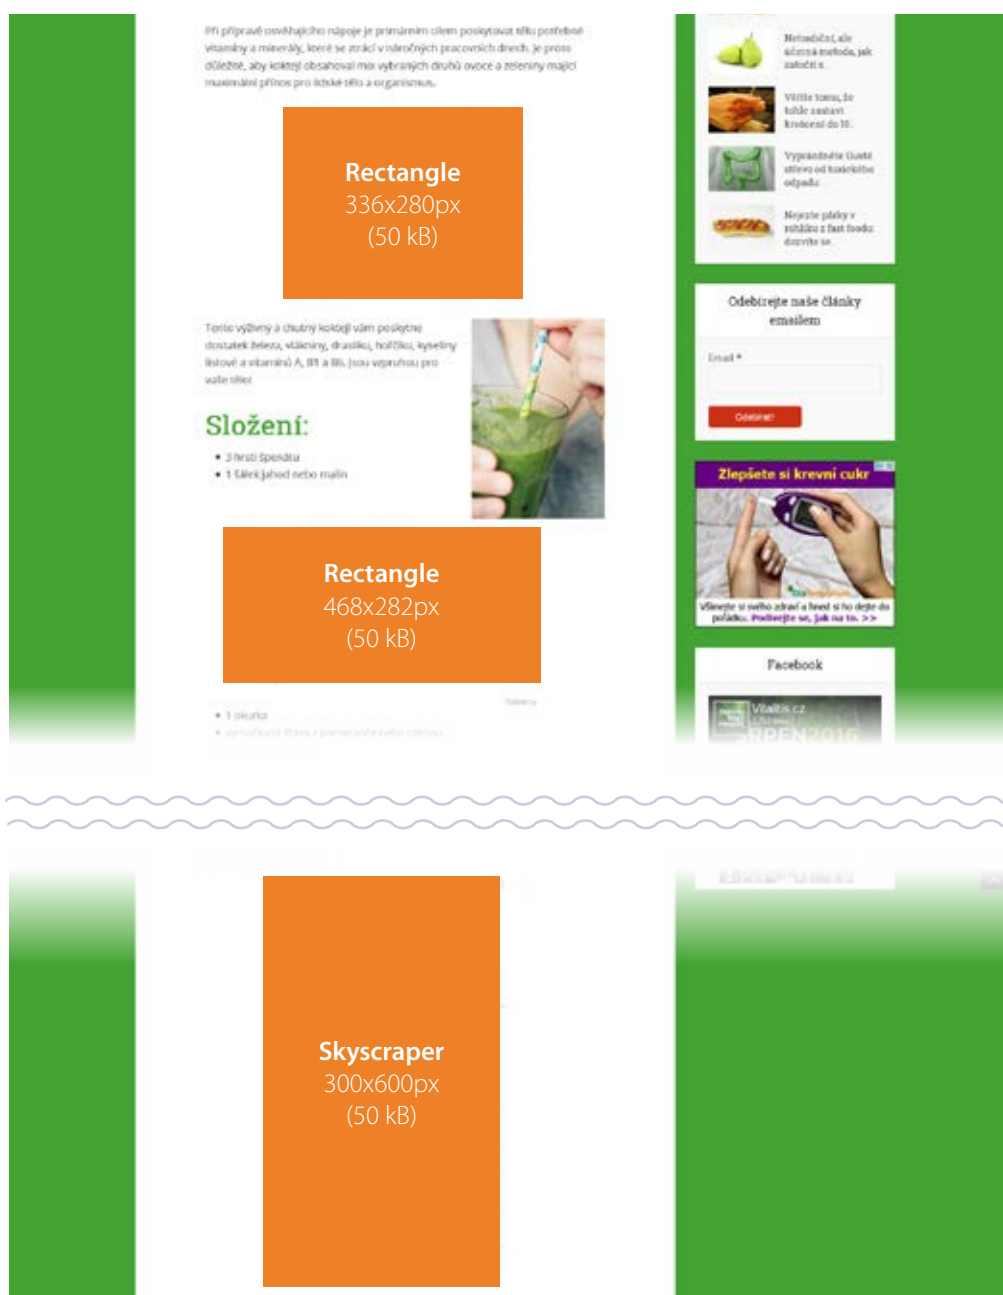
Při přípravě osvěžujícího nápoje je primárním cílem poskytovat tělu potřebné vitamíny a minerály, které se ztrácí v náročných pracovních dnech. Je proto důležité, aby koktejl obsahoval mix vybraných druhů ovoce a zeleniny mající maximální přínos pro lidské tělo a organismus.

Rectangle
336x280px
(50 kB)

Tento výživný a chutný koktejl vám poskytne dostatek železa, vlákniny, draslíku, hořčíku, kyseliny listové a vitamínů A, B1 a B6. Jsou vepruhou pro vaše tělo.

Složení:

• 3 hrsti špenátu
• 1 šálek jahod nebo malin

Rectangle
468x282px
(50 kB)

• 1 okurka
• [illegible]

Netradiční, ale účinná metoda, jak začít s...

Věděte tomu, že tohle zastaví krvácení do 10...

Vypráznděte tlusté střevo od toxického odpadu

Nejezte párky v rohlíku z fast foodu dozvíte se...

Odebírejte naše články emailem

Email *

Odebírat!

Zlepšete si krevní cukr

Všimejte si svého zdraví a hned si ho dejte do pořádku. Podívejte se, jak na to. >>

Facebook

Vitalitis.cz

Skyscraper
300x600px
(50 kB)